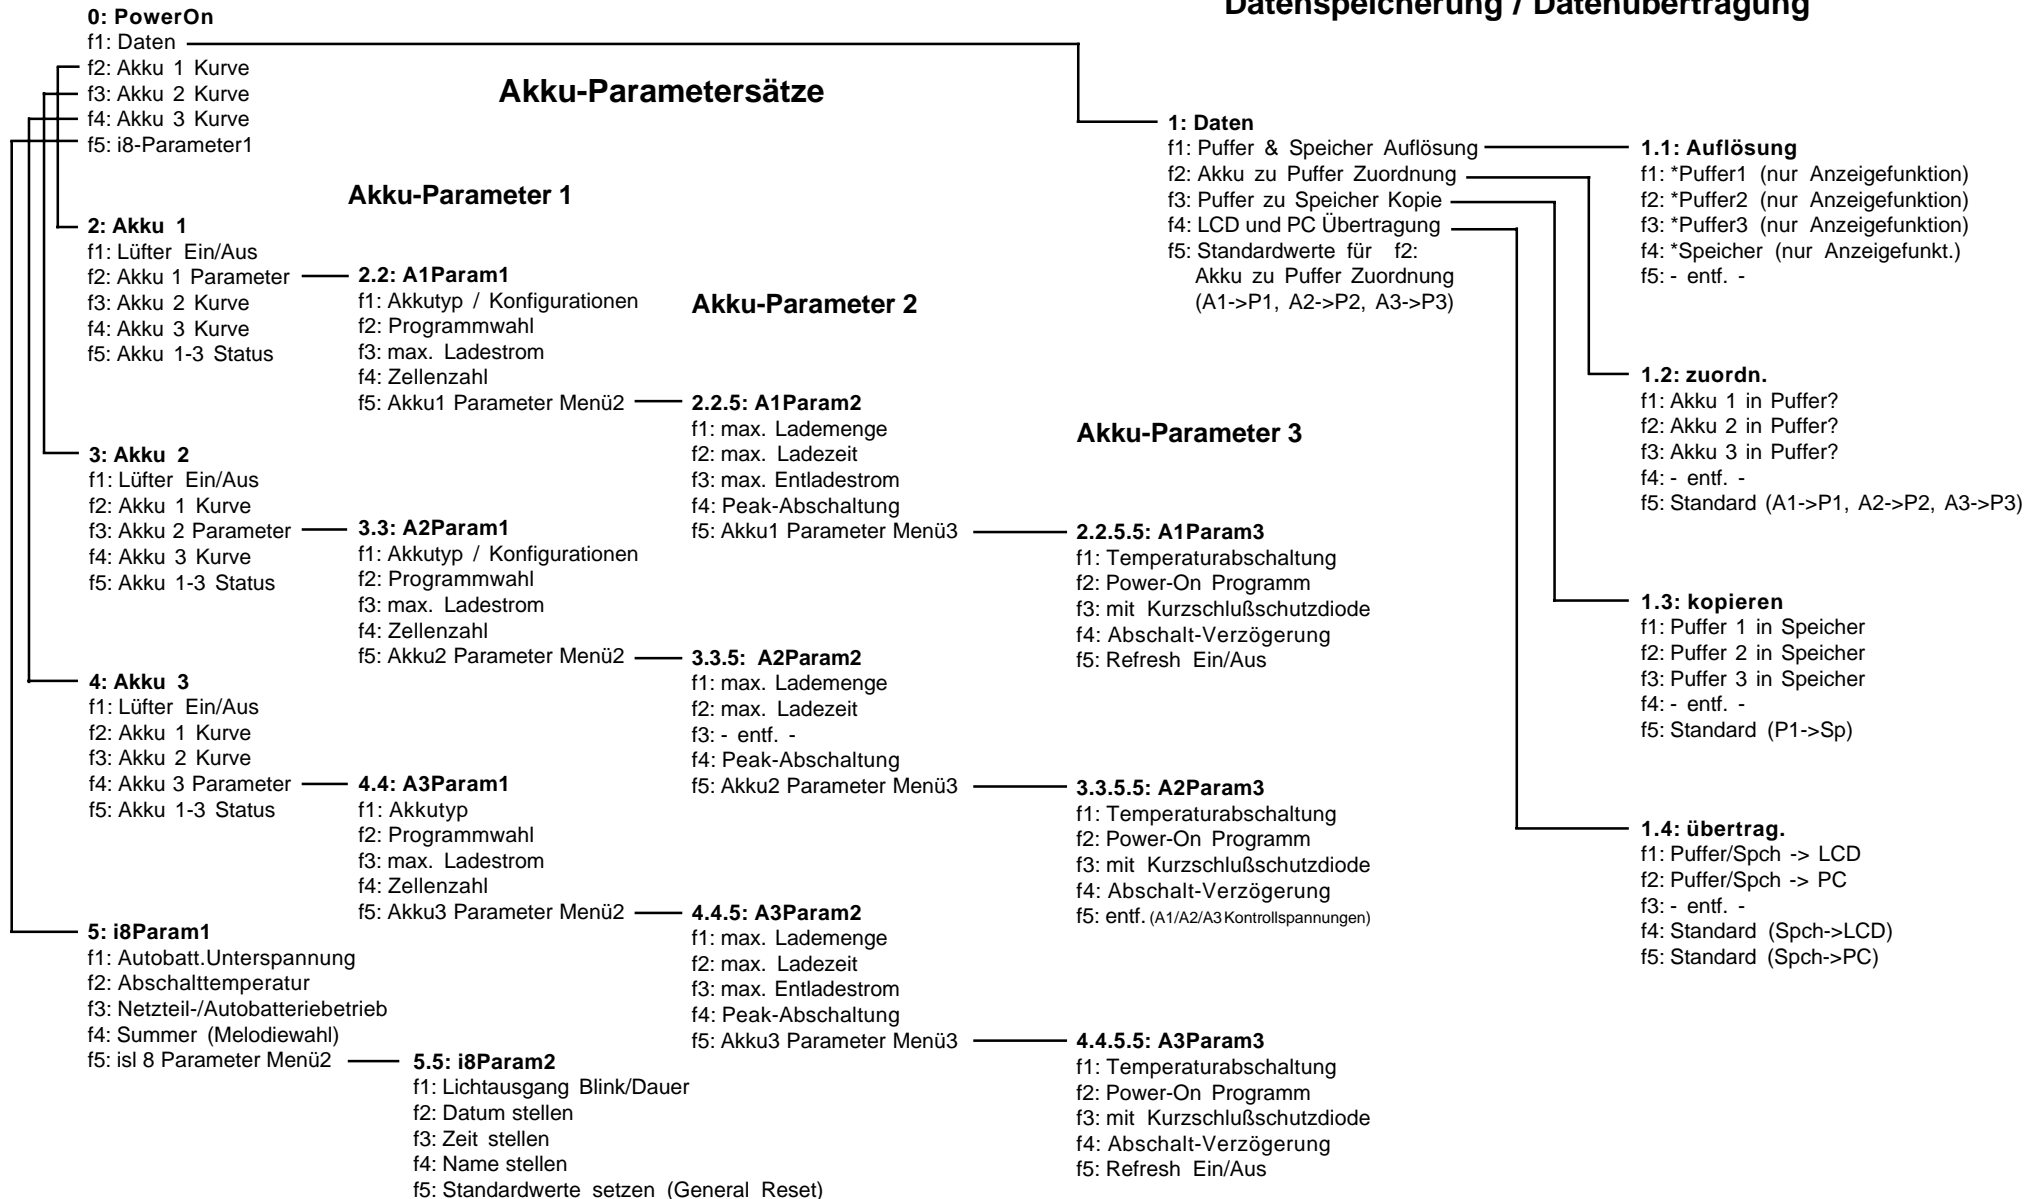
Datenspeicherung / Datenübertragung

0: PowerOn
f1: Daten
f2: Akku 1 Kurve
f3: Akku 2 Kurve
f4: Akku 3 Kurve
f5: i8-Parameter1

Akku-Parametersätze

Akku-Parameter 1

2: Akku 1
f1: Lüfter Ein/Aus
f2: Akku 1 Parameter
f3: Akku 2 Kurve
f4: Akku 3 Kurve
f5: Akku 1-3 Status

2.2: A1Param1
f1: Akkutyp / Konfigurationen
f2: Programmwahl
f3: max. Ladestrom
f4: Zellenzahl
f5: Akku1 Parameter Menü2

Akku-Parameter 2

2.2.5: A1Param2
f1: max. Lademenge
f2: max. Ladezeit
f3: max. Entladestrom
f4: Peak-Abschaltung
f5: Akku1 Parameter Menü3

Akku-Parameter 3

2.2.5.5: A1Param3
f1: Temperaturabschaltung
f2: Power-On Programm
f3: mit Kurzschlußschutzdiode
f4: Abschalt-Verzögerung
f5: Refresh Ein/Aus

3: Akku 2
f1: Lüfter Ein/Aus
f2: Akku 1 Kurve
f3: Akku 2 Parameter
f4: Akku 3 Kurve
f5: Akku 1-3 Status

3.3: A2Param1
f1: Akkutyp / Konfigurationen
f2: Programmwahl
f3: max. Ladestrom
f4: Zellenzahl
f5: Akku2 Parameter Menü2

3.3.5: A2Param2
f1: max. Lademenge
f2: max. Ladezeit
f3: - entf. -
f4: Peak-Abschaltung
f5: Akku2 Parameter Menü3

3.3.5.5: A2Param3
f1: Temperaturabschaltung
f2: Power-On Programm
f3: mit Kurzschlußschutzdiode
f4: Abschalt-Verzögerung
f5: entf. (A1/A2/A3 Kontrollspannungen)

4: Akku 3
f1: Lüfter Ein/Aus
f2: Akku 1 Kurve
f3: Akku 2 Kurve
f4: Akku 3 Parameter
f5: Akku 1-3 Status

4.4: A3Param1
f1: Akkutyp
f2: Programmwahl
f3: max. Ladestrom
f4: Zellenzahl
f5: Akku3 Parameter Menü2

4.4.5: A3Param2
f1: max. Lademenge
f2: max. Ladezeit
f3: max. Entladestrom
f4: Peak-Abschaltung
f5: Akku3 Parameter Menü3

4.4.5.5: A3Param3
f1: Temperaturabschaltung
f2: Power-On Programm
f3: mit Kurzschlußschutzdiode
f4: Abschalt-Verzögerung
f5: Refresh Ein/Aus

5: i8Param1
f1: Autobatt.Unterspannung
f2: Abschalttemperatur
f3: Netzteil-/Autobatteriebetrieb
f4: Summer (Melodiewahl)
f5: isl 8 Parameter Menü2

5.5: i8Param2
f1: Lichtausgang Blink/Dauer
f2: Datum stellen
f3: Zeit stellen
f4: Name stellen
f5: Standardwerte setzen (General Reset)

1: Daten
f1: Puffer & Speicher Auflösung
f2: Akku zu Puffer Zuordnung
f3: Puffer zu Speicher Kopie
f4: LCD und PC Übertragung
f5: Standardwerte für f2: Akku zu Puffer Zuordnung (A1->P1, A2->P2, A3->P3)

1.1: Auflösung
f1: *Puffer1 (nur Anzeigefunktion)
f2: *Puffer2 (nur Anzeigefunktion)
f3: *Puffer3 (nur Anzeigefunktion)
f4: *Speicher (nur Anzeigefunkt.)
f5: - entf. -

1.2: zuordn.
f1: Akku 1 in Puffer?
f2: Akku 2 in Puffer?
f3: Akku 3 in Puffer?
f4: - entf. -
f5: Standard (A1->P1, A2->P2, A3->P3)

1.3: kopieren
f1: Puffer 1 in Speicher
f2: Puffer 2 in Speicher
f3: Puffer 3 in Speicher
f4: - entf. -
f5: Standard (P1->Sp)

1.4: übertrag.
f1: Puffer/Spch -> LCD
f2: Puffer/Spch -> PC
f3: - entf. -
f4: Standard (Spch->LCD)
f5: Standard (Spch->PC)